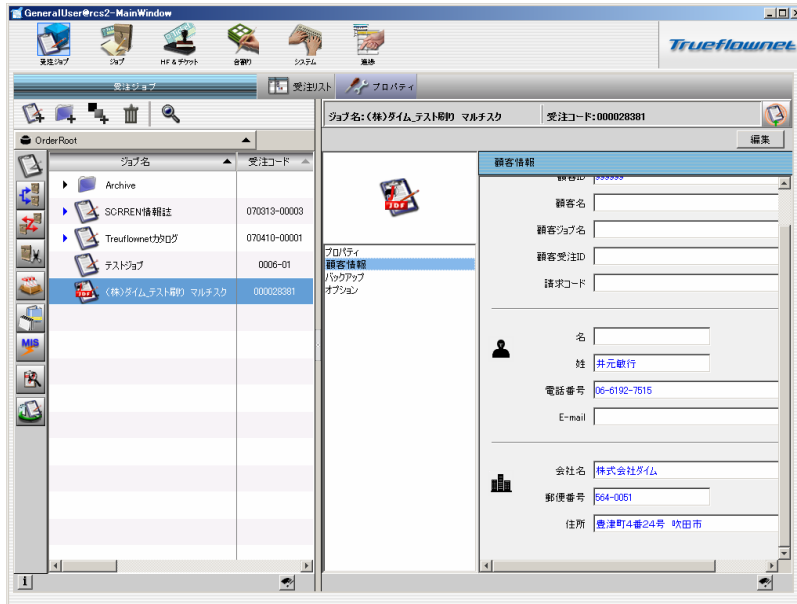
GeneralUser@rcs2-MainWindow

受注ジョブ ジョブ HF & チケット 台割り システム 進捗

Trueflownet

受注ジョブ

受注リスト プロパティ

OrderRoot

| ジョブ名 | 受注コード |
|---|---|
| Archive | |
| SCRREN情報誌 | 070313-00003 |
| Trueflownetカタログ | 070410-00001 |
| テストジョブ | 0006-01 |
| (株)ダイム_テスト刷り マルチスク | 000028381 |

ジョブ名：(株)ダイム_テスト刷り マルチスク 受注コード：000028381

編集

プロパティ
顧客情報
バックアップ
オプション

顧客情報

顧客ID 999999
顧客名
顧客ジョブ名
顧客受注ID
請求コード

名
姓 井元敏行
電話番号 06-6192-7515
E-mail

会社名 株式会社ダイム
郵便番号 564-0051
住所 豊津町4番24号 吹田市

i